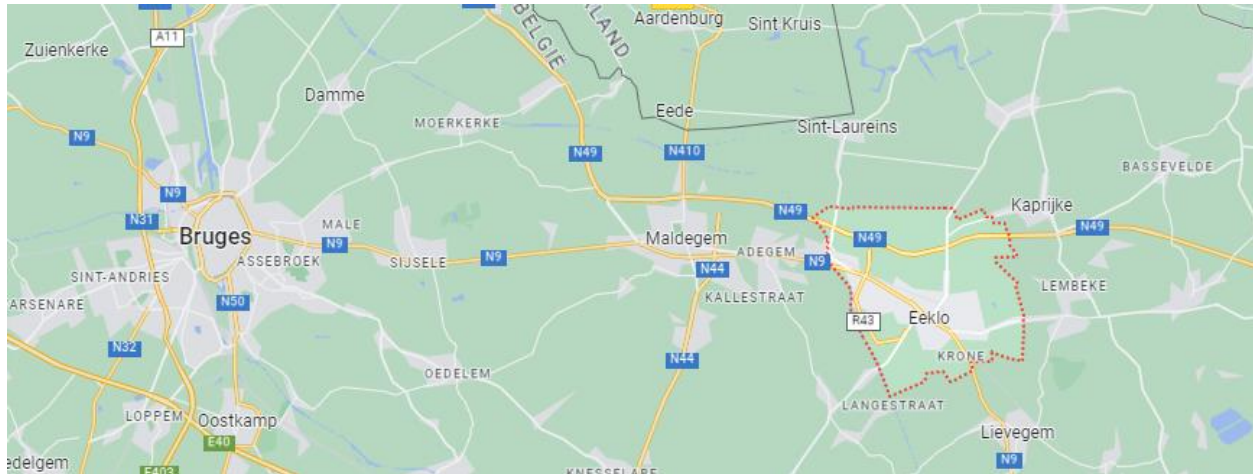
A11
Zuienkerke
BELGIË
LAND
Aardenburg
Sint Kruis
Damme
Eede
MOERKERKE
Sint-Laureins
N9
N49
N410
BASSEVELDE
N9
N49
Kaprijke
N31
Bruges
MALE
N49
N49
ASSEBROEK
N9
SIJSELE
N9
Maldegem
ADEGEM
N9
SINT-ANDRIES
N44
LEMBEKE
N50
KALLESTRAAT
ARSENARE
R43
Eeklo
N32
N44
KRONE
OEDELEM
LOPPEM
Oostkamp
LANGESTRAAT
E40
Lievegem
edelgem
E403
N9
KNESSELARE